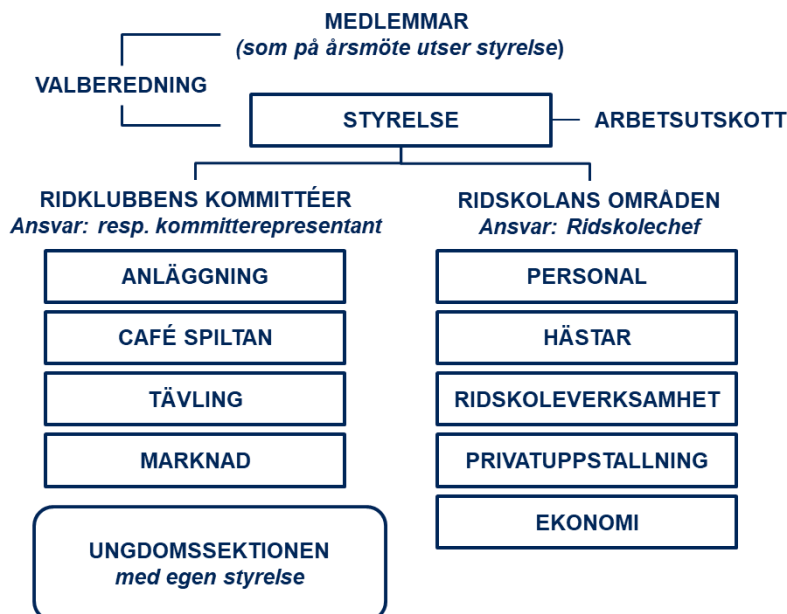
MEDLEMMAR
(som på årsmöte utser styrelse)

VALBEREDNING

STYRELSE

ARBETSUTSKOTT

RIDKLUBBENS KOMMITTÉER
Ansvar: resp. kommitterepresentant

ANLÄGGNING

CAFÉ SPILTAN

TÄVLING

MARKNAD

UNGDOMSSEKTIONEN
med egen styrelse

RIDSKOLANS OMRÅDEN
Ansvar: Ridskolechef

PERSONAL

HÄSTAR

RIDSKOLEVERKSAMHET

PRIVATUPPSTALLNING

EKONOMI